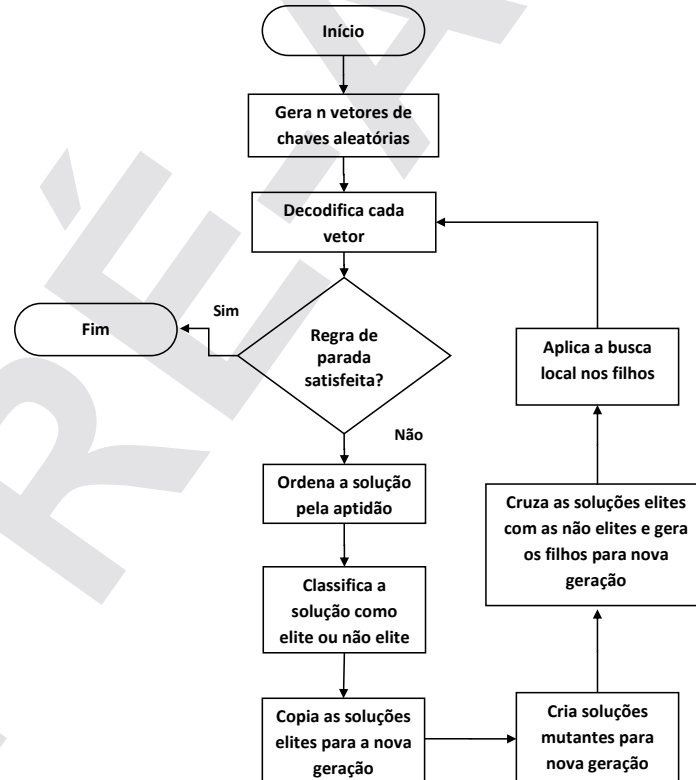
Início

Gera n vetores de chaves aleatórias

Decodifica cada vetor

Regra de parada satisfeita?

Sim

Fim

Não

Ordena a solução pela aptidão

Classifica a solução como elite ou não elite

Copia as soluções elites para a nova geração

Cria soluções mutantes para nova geração

Cruza as soluções elites com as não elites e gera os filhos para nova geração

Aplica a busca local nos filhos